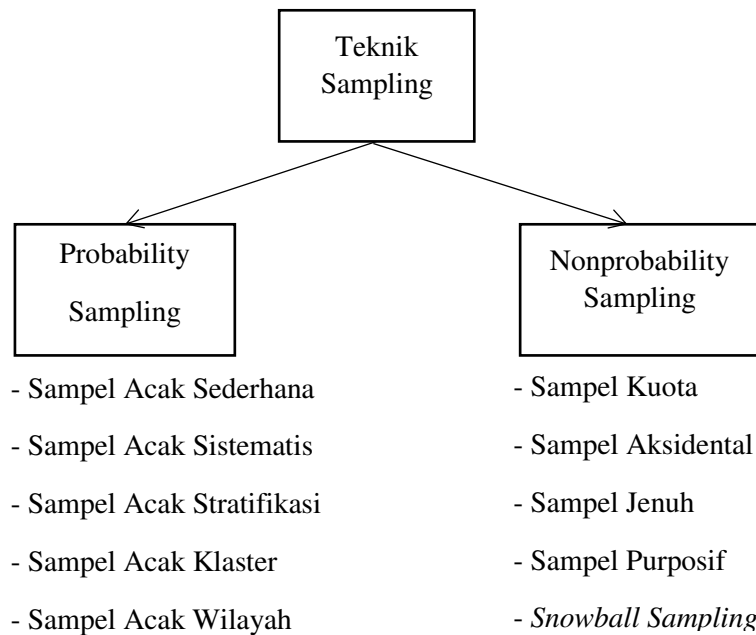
Teknik Sampling

Probability Sampling

- Sampel Acak Sederhana
- Sampel Acak Sistematis
- Sampel Acak Stratifikasi
- Sampel Acak Klaster
- Sampel Acak Wilayah

Nonprobability Sampling

- Sampel Kuota
- Sampel Aksidental
- Sampel Jenuh
- Sampel Purposif
- *Snowball Sampling*